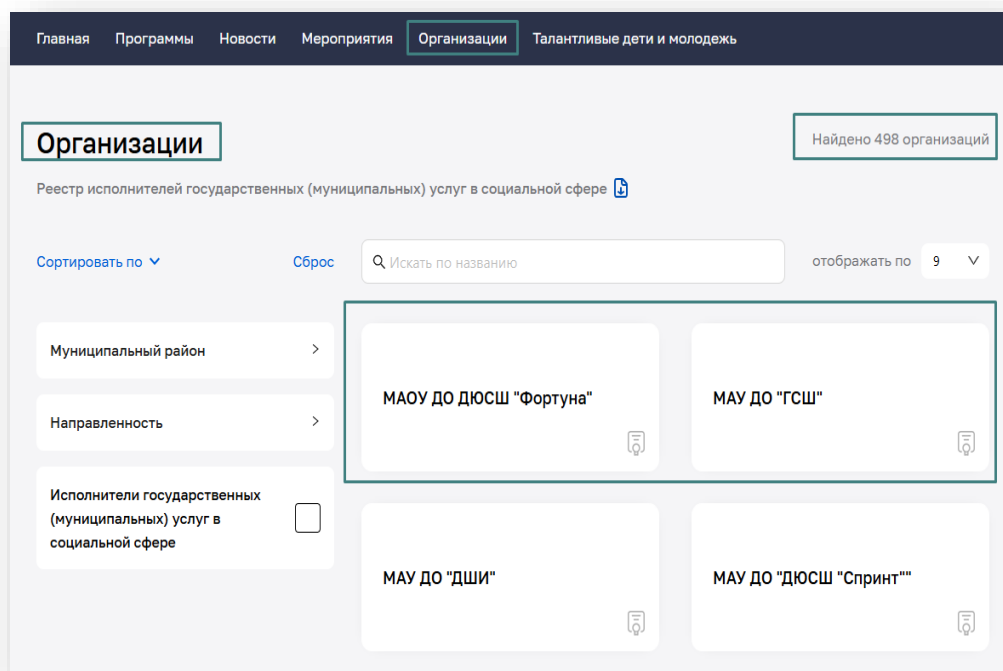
Главная Программы Новости Мероприятия Организации Талантливые дети и молодежь

Организации

Найдено 498 организаций

Реестр исполнителей государственных (муниципальных) услуг в социальной сфере

Сортировать по

Сброс

Искать по названию

отображать по 9

Муниципальный район

Направленность

Исполнители государственных (муниципальных) услуг в социальной сфере

МАОУ ДО ДЮСШ "Фортуна"

МАУ ДО "ГСШ"

МАУ ДО "ДШИ"

МАУ ДО "ДЮСШ "Спринт""